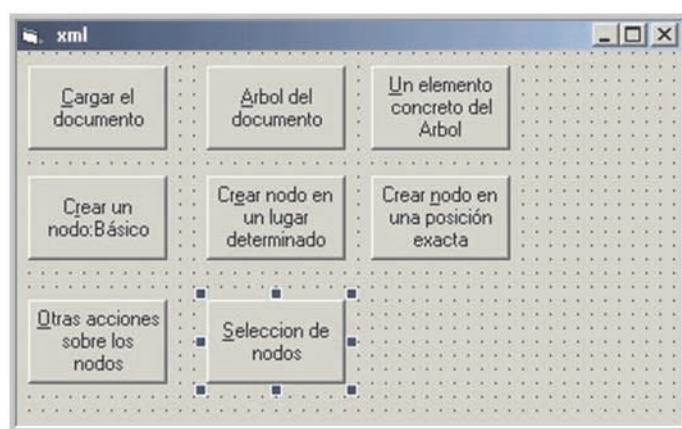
xml

Cargar el documento

Arbol del documento

Un elemento concreto del Arbol

Crear un nodo:Básico

Crear nodo en un lugar determinado

Crear nodo en una posición exacta

Otras acciones sobre los nodos

Seleccion de nodos